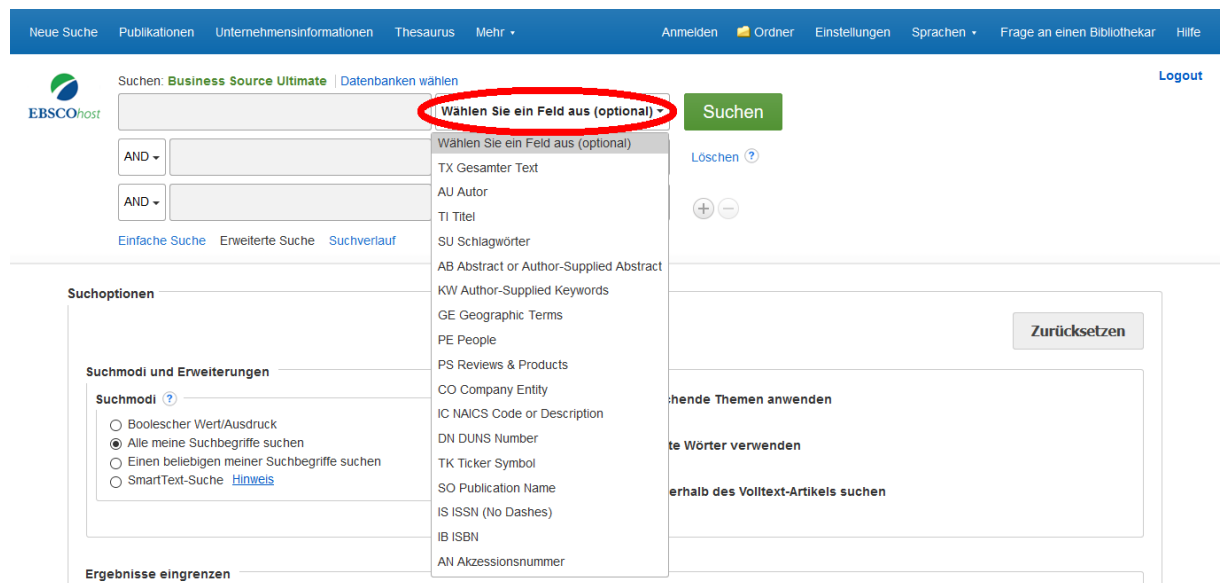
Neue Suche Publikationen Unternehmensinformationen Thesaurus Mehr ▾ Anmelden Ordner Einstellungen Sprachen ▾ Frage an einen Bibliothekar Hilfe

EBSCOhost

Suchen: Business Source Ultimate | Datenbanken wählen

Logout

Wählen Sie ein Feld aus (optional) ▾ Suchen

AND ▾

AND ▾

Löschen ?

Einfache Suche Erweiterte Suche Suchverlauf

Wählen Sie ein Feld aus (optional)
TX Gesamter Text
AU Autor
TI Titel
SU Schlagwörter
AB Abstract or Author-Supplied Abstract
KW Author-Supplied Keywords
GE Geographic Terms
PE People
PS Reviews & Products
CO Company Entity
IC NAICS Code or Description
DN DUNS Number
TK Ticker Symbol
SO Publication Name
IS ISSN (No Dashes)
IB ISBN
AN Akzessionsnummer

Suchoptionen

Zurücksetzen

Suchmodi und Erweiterungen

Suchmodi ?

Boolescher Wert/Ausdruck
Alle meine Suchbegriffe suchen
Einen beliebigen meiner Suchbegriffe suchen
SmartText-Suche Hinweis

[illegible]chende Themen anwenden

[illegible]te Wörter verwenden

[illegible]erhalb des Volltext-Artikels suchen

Ergebnisse eingrenzen